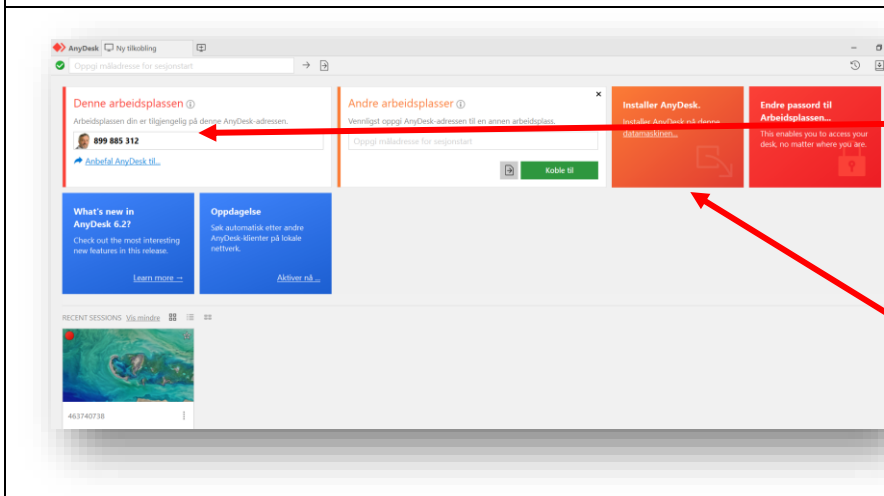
AnyDesk Ny tilkobling

Oppgi måladresse for sesjonstart

Denne arbeidsplassen ⓘ

Arbeidsplassen din er tilgjengelig på denne AnyDesk-adressen.

899 885 312

Anbefal AnyDesk til...

Andre arbeidsplasser ⓘ

Vennligst oppgi AnyDesk-adressen til en annen arbeidsplass.

Oppgi måladresse for sesjonstart

Koble til

Installer AnyDesk.

Installer AnyDesk på denne datamaskinen...

Endre passord til Arbeidsplassen...

This enables you to access your desk, no matter where you are.

What's new in AnyDesk 6.2?

Check out the most interesting new features in this release.

Learn more →

Oppdagelse

Søk automatisk etter andre AnyDesk-klienter på lokale nettverk.

Aktiver nå ...

RECENT SESSIONS Vis mindre

463740738